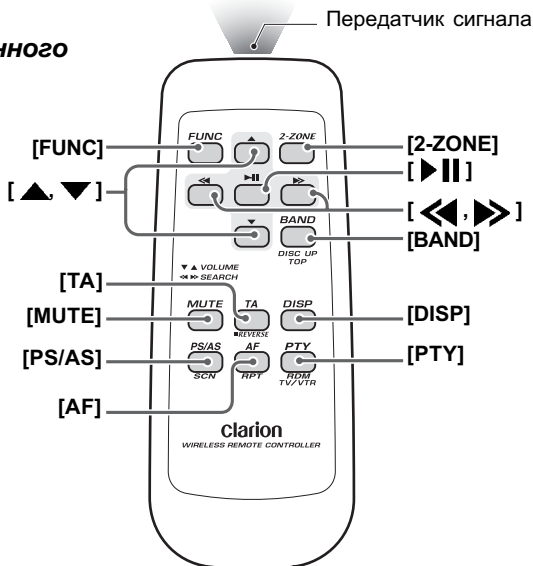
нного

Передатчик сигнала

[FUNC]

[▲, ▼]

[TA]

[MUTE]

[PS/AS]

[AF]

[2-ZONE]

[▶II]

[◀◀, ▶▶]

[BAND]

[DISP]

[PTY]

FUNC
▲
2-ZONE
◀◀
▶II
▶▶
▼
BAND
DISC UP
TOP
▼▲ VOLUME
◀◀▶▶ SEARCH
MUTE
TA
■REVERSE
DISP
PS/AS
SCN
AF
RPT
PTY
RDM
TV/VTR

Clarion
WIRELESS REMOTE CONTROLLER